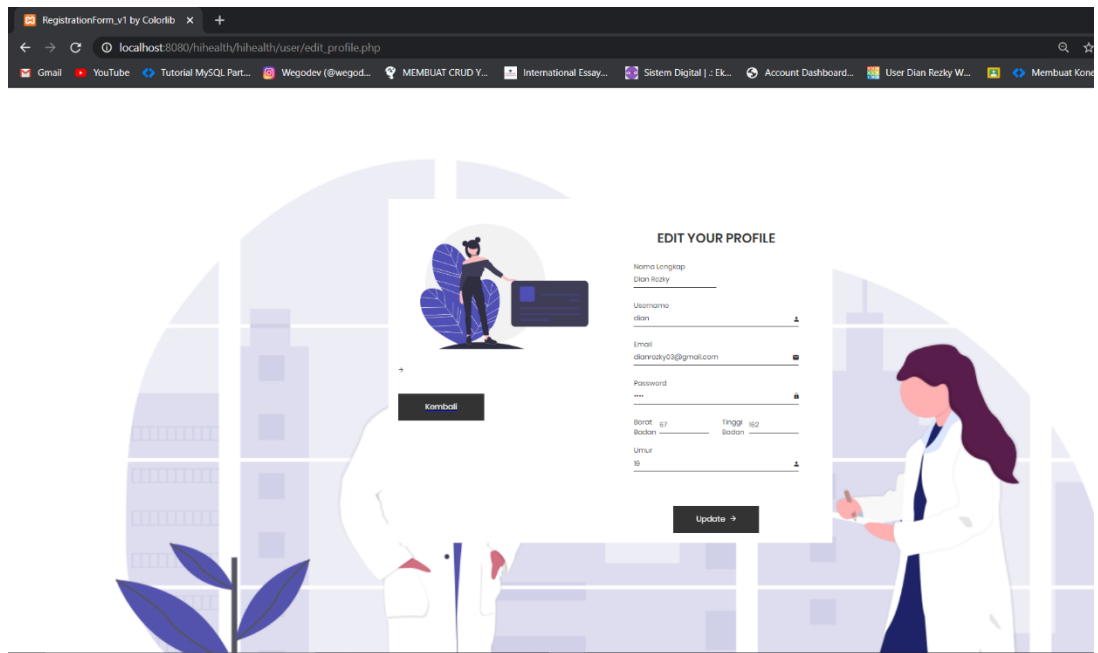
RegistrationForm_v1 by Colorlib ×
+
localhost:8080/hihealth/hihealth/user/edit_profile.php
Gmail YouTube Tutorial MySQL Part... Wegodev (@wegod... MEMBUAT CRUD Y... International Essay... Sistem Digital | .: Ek... Account Dashboard... User Dian Rezky W... Membuat Kone

EDIT YOUR PROFILE

Nama Lengkap
Dian Rezky

Username
dian

Email
dianrezky03@gmail.com

Password
••••

Berat Badan 67
Tinggi Badan 182

Umur
19

Update →

→

Kembali